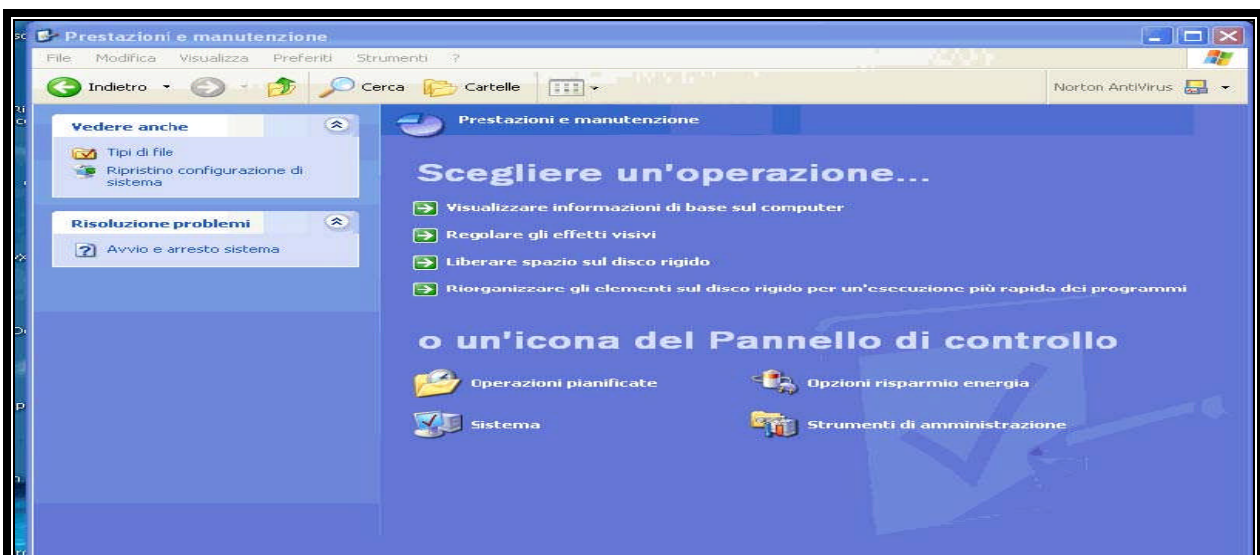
Prestazioni e manutenzione

File Modifica Visualizza Preferiti Strumenti ?

Indietro Cerca Cartelle

Norton AntiVirus

Vedere anche

Tipi di file

Ripristino configurazione di sistema

Risoluzione problemi

Avvio e arresto sistema

Prestazioni e manutenzione

Scegliere un'operazione...

Visualizzare informazioni di base sul computer

Regolare gli effetti visivi

Liberare spazio sul disco rigido

Riorganizzare gli elementi sul disco rigido per un'esecuzione più rapida dei programmi

o un'icona del Pannello di controllo

Operazioni pianificate

Opzioni risparmio energia

Sistema

Strumenti di amministrazione